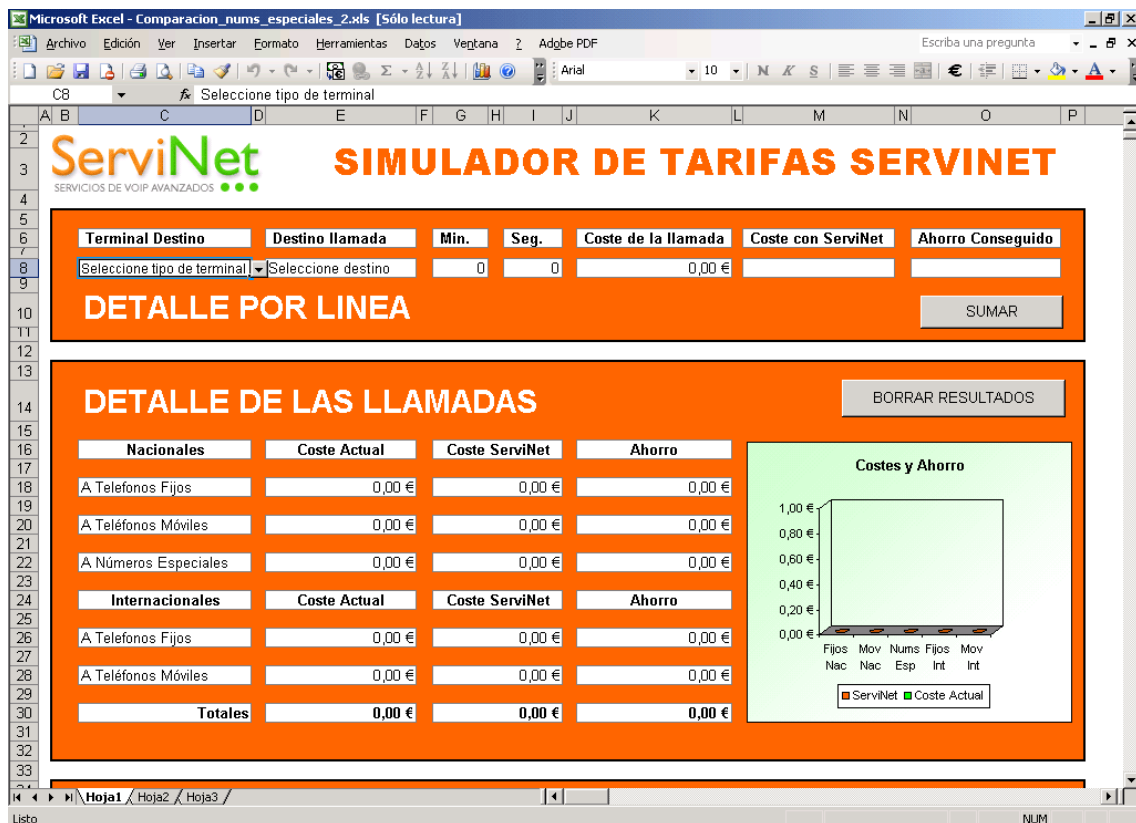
Microsoft Excel - Comparacion_nums_especiales_2.xls [Sólo lectura]

Archivo Edición Ver Insertar Formato Herramientas Datos Ventana ? Adobe PDF

Escriba una pregunta

Arial 10 N K S €

C8 fx Seleccione tipo de terminal

A B C D E F G H I J K L M N O P

ServiNet
SERVICIOS DE VOIP AVANZADOS

SIMULADOR DE TARIFAS SERVINET

| Terminal Destino | Destino llamada | Min. | Seg. | Coste de la llamada | Coste con ServiNet | Ahorro Conseguido |
|---|---|---|---|---|---|---|
| Seleccione tipo de terminal | Seleccione destino | 0 | 0 | 0,00 € | | |

DETALLE POR LINEA

SUMAR

DETALLE DE LAS LLAMADAS

BORRAR RESULTADOS

| Nacionales | Coste Actual | Coste ServiNet | Ahorro |
|---|---|---|---|
| A Telefonos Fijos | 0,00 € | 0,00 € | 0,00 € |
| A Teléfonos Móviles | 0,00 € | 0,00 € | 0,00 € |
| A Números Especiales | 0,00 € | 0,00 € | 0,00 € |
| **Internacionales** | **Coste Actual** | **Coste ServiNet** | **Ahorro** |
| A Telefonos Fijos | 0,00 € | 0,00 € | 0,00 € |
| A Teléfonos Móviles | 0,00 € | 0,00 € | 0,00 € |
| **Totales** | **0,00 €** | **0,00 €** | **0,00 €** |

Costes y Ahorro

1,00 €
0,80 €
0,60 €
0,40 €
0,20 €
0,00 €

Fijos Nac Mov Nac Nums Esp Fijos Int Mov Int

ServiNet Coste Actual

Hoja1 Hoja2 Hoja3

Listo

NUM